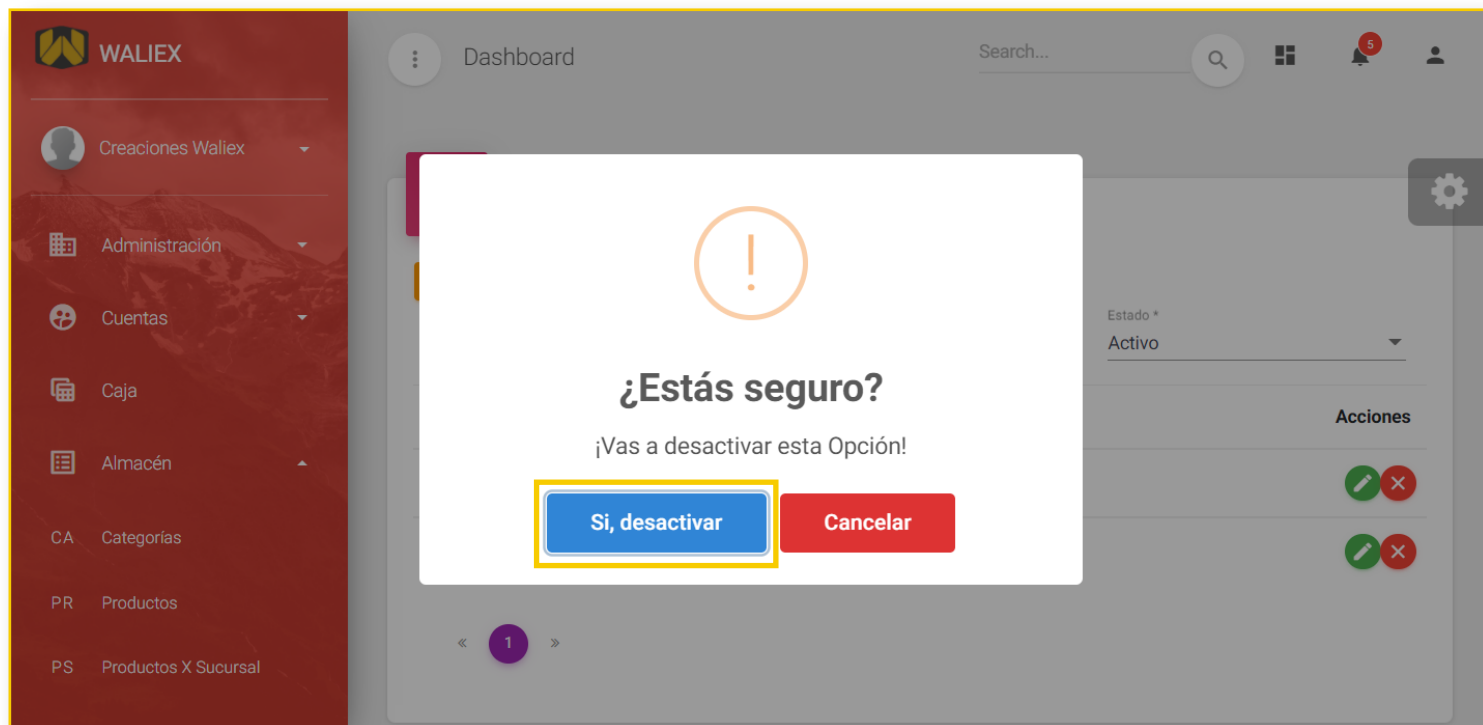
WALIEX

Creaciones Waliex

Administración

Cuentas

Caja

Almacén

CA Categorías

PR Productos

PS Productos X Sucursal

Dashboard

Search...

5

Estado *

Activo

Acciones

!

¿Estás seguro?

¡Vas a desactivar esta Opción!

Si, desactivar

Cancelar

«

1

»